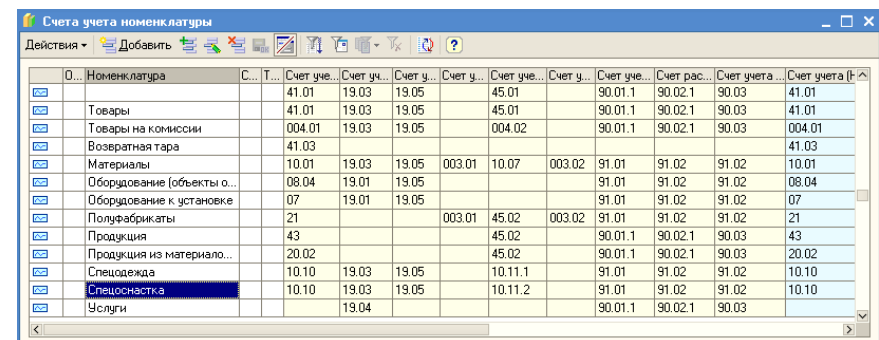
Счета учета номенклатуры

Действия ▾ Добавить

|  | О... | Номенклатура | С... | Т... | Счет уче... | Счет уч... | Счет у... | Счет у... | Счет уче... | Счет у... | Счет уче... | Счет рас... | Счет учета ... | Счет учета (Н |
|---|---|---|---|---|---|---|---|---|---|---|---|---|---|---|
|  |  |  |  |  | 41.01 | 19.03 | 19.05 |  | 45.01 |  | 90.01.1 | 90.02.1 | 90.03 | 41.01 |
|  |  | Товары |  |  | 41.01 | 19.03 | 19.05 |  | 45.01 |  | 90.01.1 | 90.02.1 | 90.03 | 41.01 |
|  |  | Товары на комиссии |  |  | 004.01 | 19.03 | 19.05 |  | 004.02 |  | 90.01.1 | 90.02.1 | 90.03 | 004.01 |
|  |  | Возвратная тара |  |  | 41.03 |  |  |  |  |  |  |  |  | 41.03 |
|  |  | Материалы |  |  | 10.01 | 19.03 | 19.05 | 003.01 | 10.07 | 003.02 | 91.01 | 91.02 | 91.02 | 10.01 |
|  |  | Оборудование (объекты о... |  |  | 08.04 | 19.01 | 19.05 |  |  |  | 91.01 | 91.02 | 91.02 | 08.04 |
|  |  | Оборудование к установке |  |  | 07 | 19.01 | 19.05 |  |  |  | 91.01 | 91.02 | 91.02 | 07 |
|  |  | Полуфабрикаты |  |  | 21 |  |  | 003.01 | 45.02 | 003.02 | 91.01 | 91.02 | 91.02 | 21 |
|  |  | Продукция |  |  | 43 |  |  |  | 45.02 |  | 90.01.1 | 90.02.1 | 90.03 | 43 |
|  |  | Продукция из материало... |  |  | 20.02 |  |  |  | 45.02 |  | 90.01.1 | 90.02.1 | 90.03 | 20.02 |
|  |  | Спецодежда |  |  | 10.10 | 19.03 | 19.05 |  | 10.11.1 |  | 91.01 | 91.02 | 91.02 | 10.10 |
|  |  | Спецоснастка |  |  | 10.10 | 19.03 | 19.05 |  | 10.11.2 |  | 91.01 | 91.02 | 91.02 | 10.10 |
|  |  | Услуги |  |  |  | 19.04 |  |  |  |  | 90.01.1 | 90.02.1 | 90.03 |  |